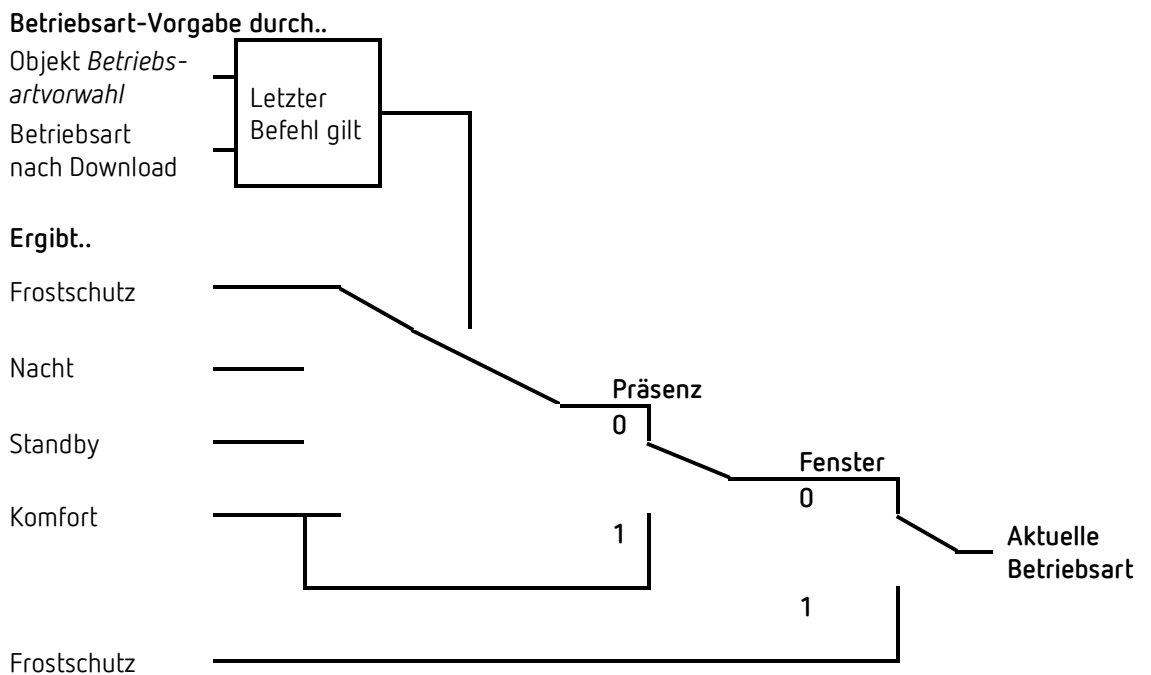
**Betriebsart-Vorgabe durch..**

Objekt *Betriebsartvorwahl*

Betriebsart nach Download

Letzter Befehl gilt

**Ergibt..**

Frostschutz

Nacht

Standby

Komfort

**Präsenz**

0

1

**Fenster**

0

1

**Aktuelle Betriebsart**

Frostschutz